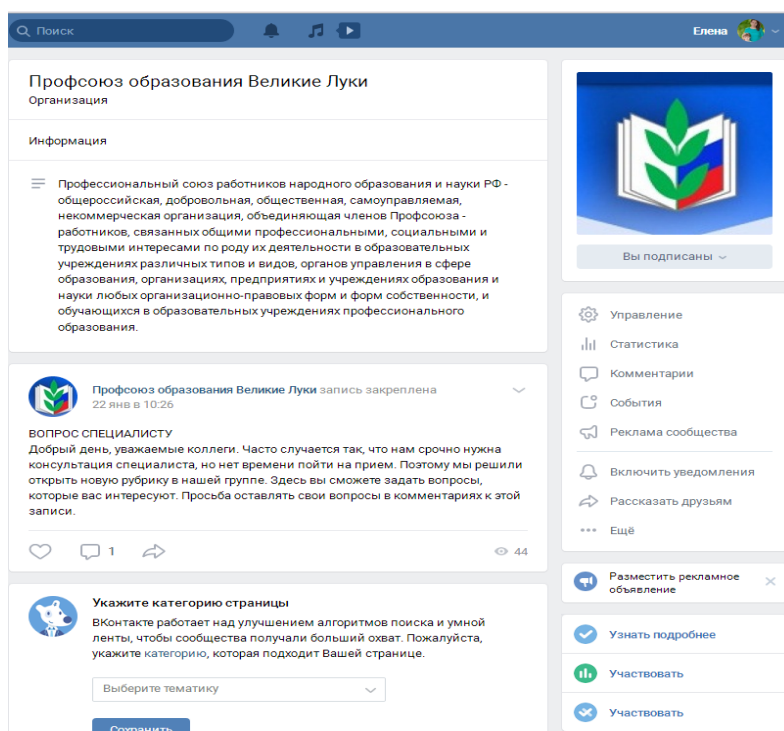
Поиск

Елена

Профсоюз образования Великие Луки
Организация

Информация

Профессиональный союз работников народного образования и науки РФ - общероссийская, добровольная, общественная, самоуправляемая, некоммерческая организация, объединяющая членов Профсоюза - работников, связанных общими профессиональными, социальными и трудовыми интересами по роду их деятельности в образовательных учреждениях различных типов и видов, органов управления в сфере образования, организациях, предприятиях и учреждениях образования и науки любых организационно-правовых форм и форм собственности, и обучающихся в образовательных учреждениях профессионального образования.

Профсоюз образования Великие Луки запись закреплена
22 янв в 10:26

ВОПРОС СПЕЦИАЛИСТУ
Добрый день, уважаемые коллеги. Часто случается так, что нам срочно нужна консультация специалиста, но нет времени пойти на прием. Поэтому мы решили открыть новую рубрику в нашей группе. Здесь вы сможете задать вопросы, которые вас интересуют. Просьба оставлять свои вопросы в комментариях к этой записи.

1
44

Укажите категорию страницы
ВКонтакте работает над улучшением алгоритмов поиска и умной ленты, чтобы сообщества получали больший охват. Пожалуйста, укажите категорию, которая подходит Вашей странице.

Выберите тематику

Сохранить

Вы подписаны

Управление
Статистика
Комментарии
События
Реклама сообщества
Включить уведомления
Рассказать друзьям
Ещё

Разместить рекламное объявление

Узнать подробнее
Участвовать
Участвовать